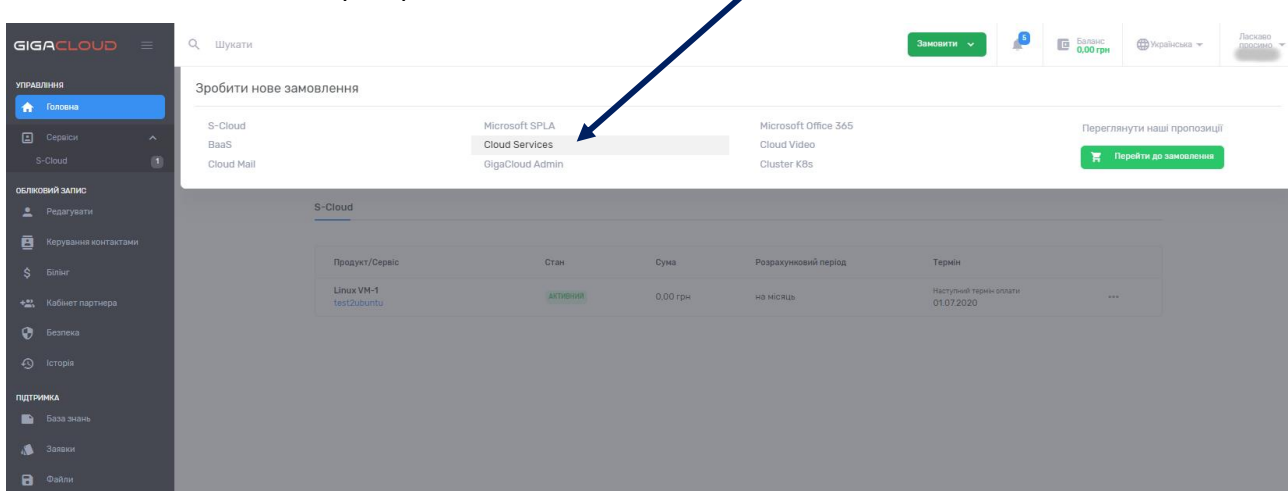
GIGACLOUD

Шукати

Замовити

5

Баланс 0,00 грн

Українська

Ласкаво просимо

УПРАВЛІННЯ

Головна

Сервіси

S-Cloud 1

ОБЛІКОВИЙ ЗАПИС

Редагувати

Керування контактами

Білінг

Кабінет партнера

Безпека

Історія

ПІДТРИМКА

База знань

Заявки

Файли

Зробити нове замовлення

S-Cloud
BaaS
Cloud Mail

Microsoft SPLA
Cloud Services
GigaCloud Admin

Microsoft Office 365
Cloud Video
Cluster K8s

Переглянути наші пропозиції

Перейти до замовлення

S-Cloud

| Продукт/Сервіс | Стан | Сума | Розрахунковий період | Термін | |
|---|---|---|---|---|---|
| Linux VM-1 test2ubuntu | АКТИВНИЙ | 0,00 грн | на місяць | Наступний термін оплати 01.07.2020 | ··· |